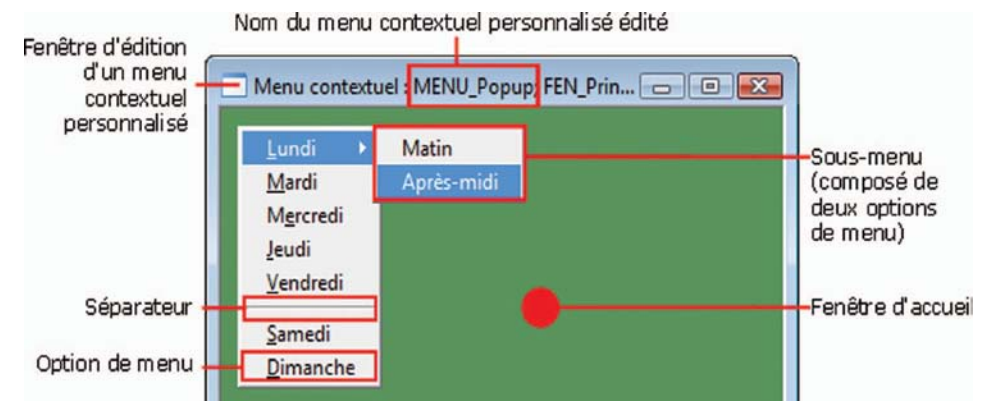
Nom du menu contextuel personnalisé édité

Fenêtre d'édition d'un menu contextuel personnalisé

Menu contextuel : MENU_Popup FEN_Prin...

Lundi
Mardi
Mercredi
Jeudi
Vendredi
Samedi
Dimanche

Matin
Après-midi

Sous-menu (composé de deux options de menu)

Séparateur

Fenêtre d'accueil

Option de menu